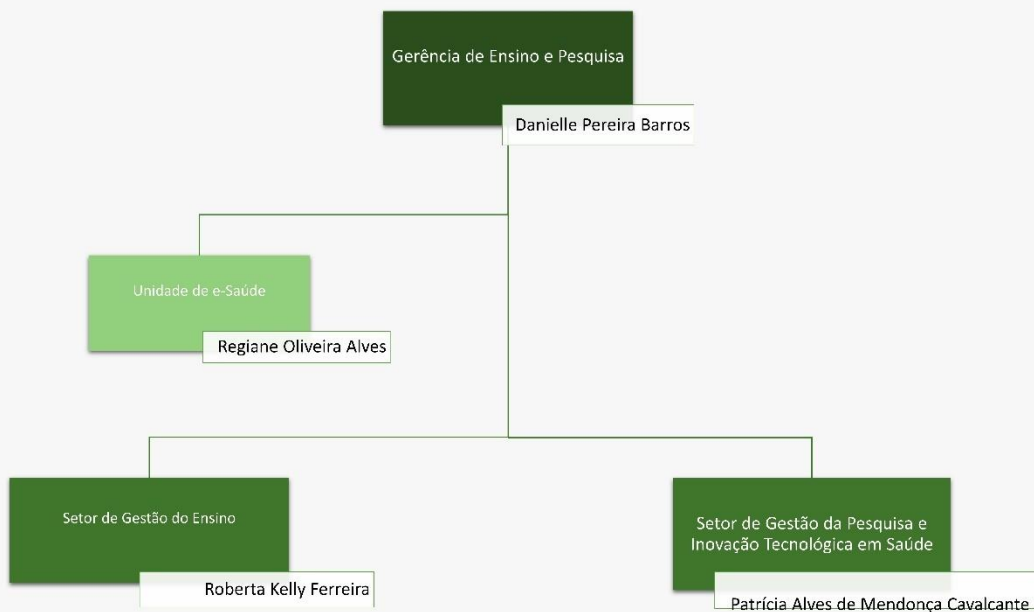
Gerência de Ensino e Pesquisa

Danielle Pereira Barros

Unidade de e-Saúde

Regiane Oliveira Alves

Setor de Gestão do Ensino

Roberta Kelly Ferreira

Setor de Gestão da Pesquisa e Inovação Tecnológica em Saúde

Patrícia Alves de Mendonça Cavalcante